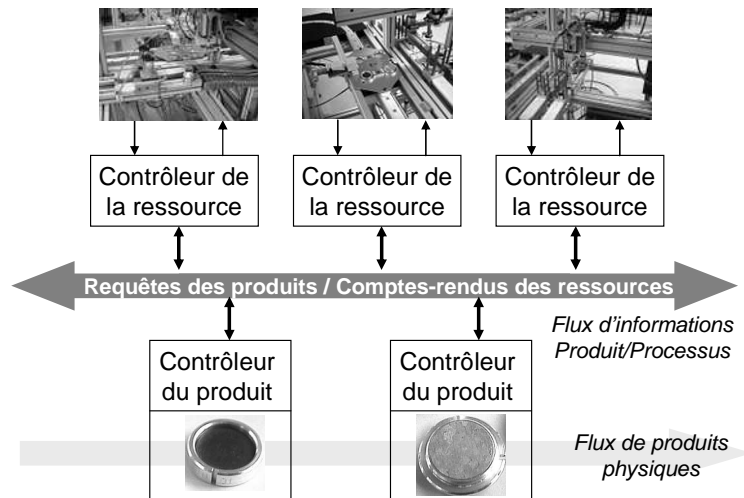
Contrôleur de la ressource

Contrôleur de la ressource

Contrôleur de la ressource

Requêtes des produits / Comptes-rendus des ressources

Flux d'informations Produit/Processus

Contrôleur du produit

Contrôleur du produit

Flux de produits physiques